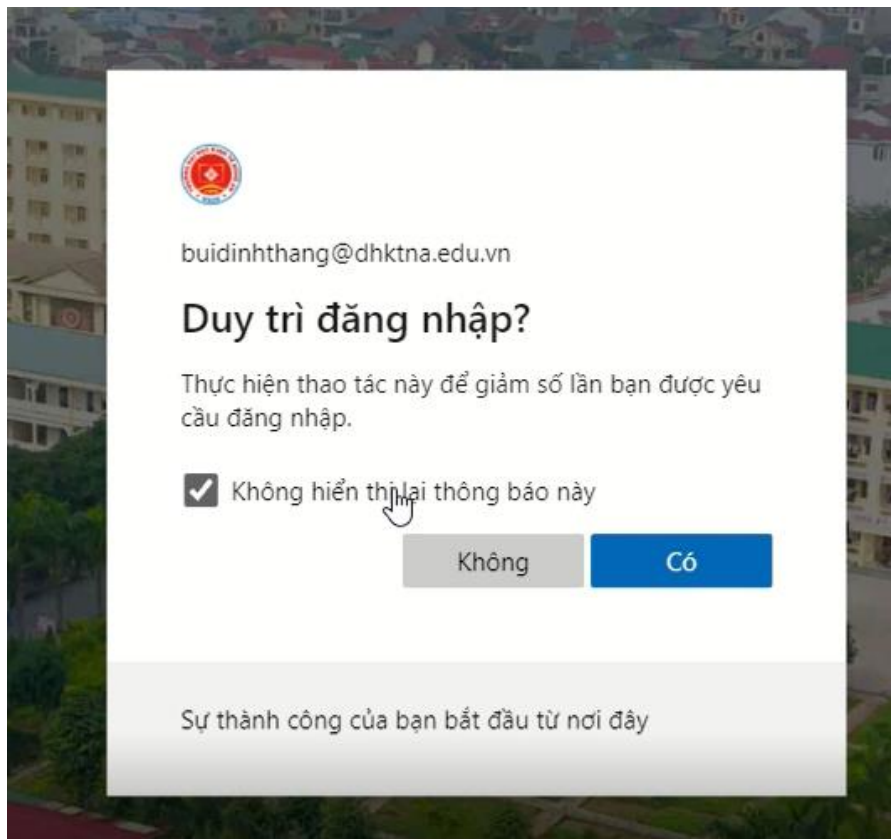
buidinhthang@dhktna.edu.vn

Duy trì đăng nhập?

Thực hiện thao tác này để giảm số lần bạn được yêu cầu đăng nhập.

Không hiển thị lại thông báo này

Không

Có

Sự thành công của bạn bắt đầu từ nơi đây